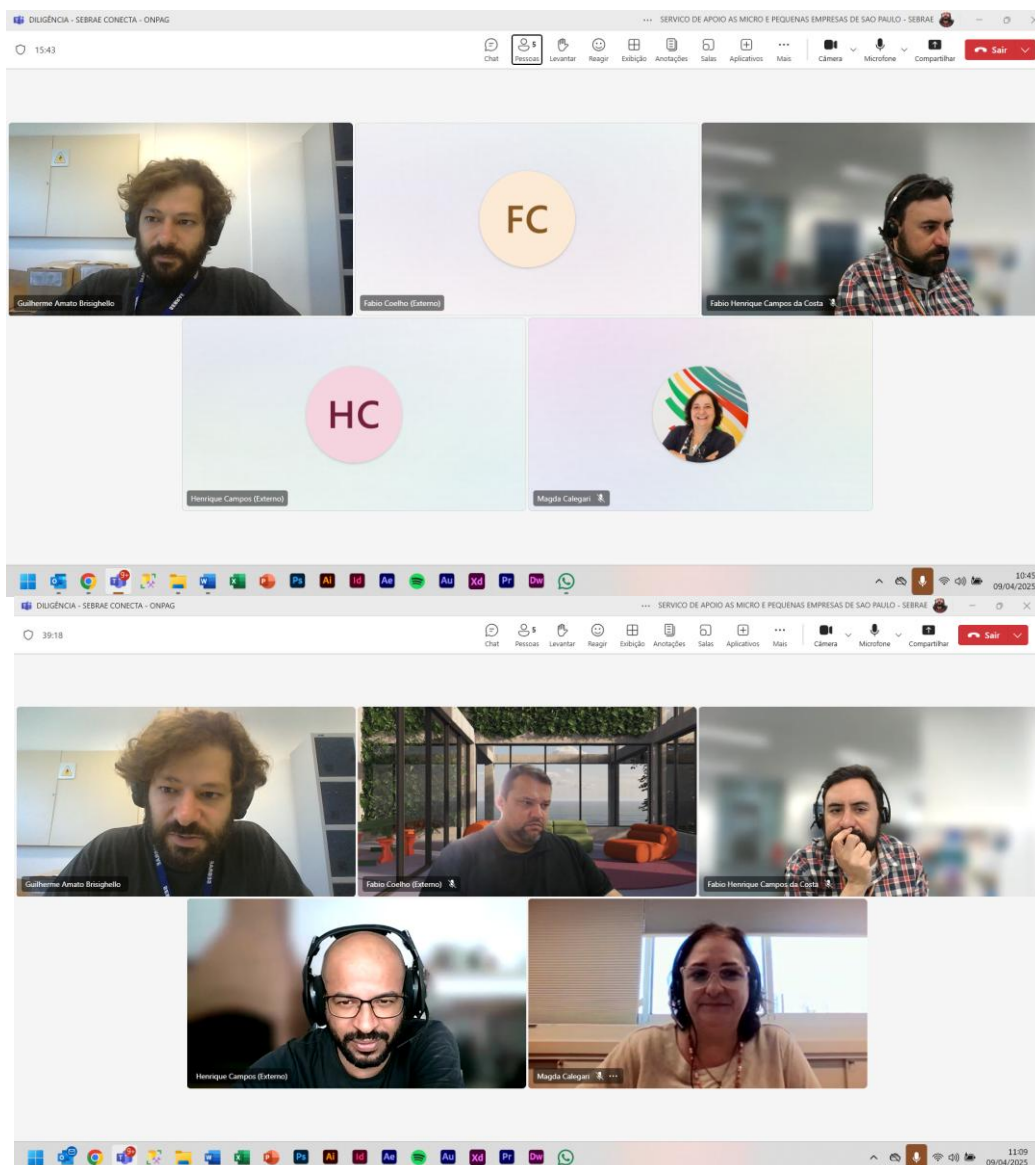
DILIGÊNCIA - SEBRAE CONECTA - ONPAG

... SERVICO DE APOIO AS MICRO E PEQUENAS EMPRESAS DE SAO PAULO - SEBRAE

15:43

Chat Pessoas Levantar Reagir Exibição Anotações Salas Aplicativos Mais Câmera Microfone Compartilhar Sair

FC

Guilherme Amato Brisighello

Fabio Coelho (Externo)

Fabio Henrique Campos da Costa

HC

Henrique Campos (Externo)

Magda Calegari

10:45
09/04/2025

DILIGÊNCIA - SEBRAE CONECTA - ONPAG

... SERVICO DE APOIO AS MICRO E PEQUENAS EMPRESAS DE SAO PAULO - SEBRAE

39:18

Chat Pessoas Levantar Reagir Exibição Anotações Salas Aplicativos Mais Câmera Microfone Compartilhar Sair

Guilherme Amato Brisighello

Fabio Coelho (Externo)

Fabio Henrique Campos da Costa

Henrique Campos (Externo)

Magda Calegari

11:09
09/04/2025